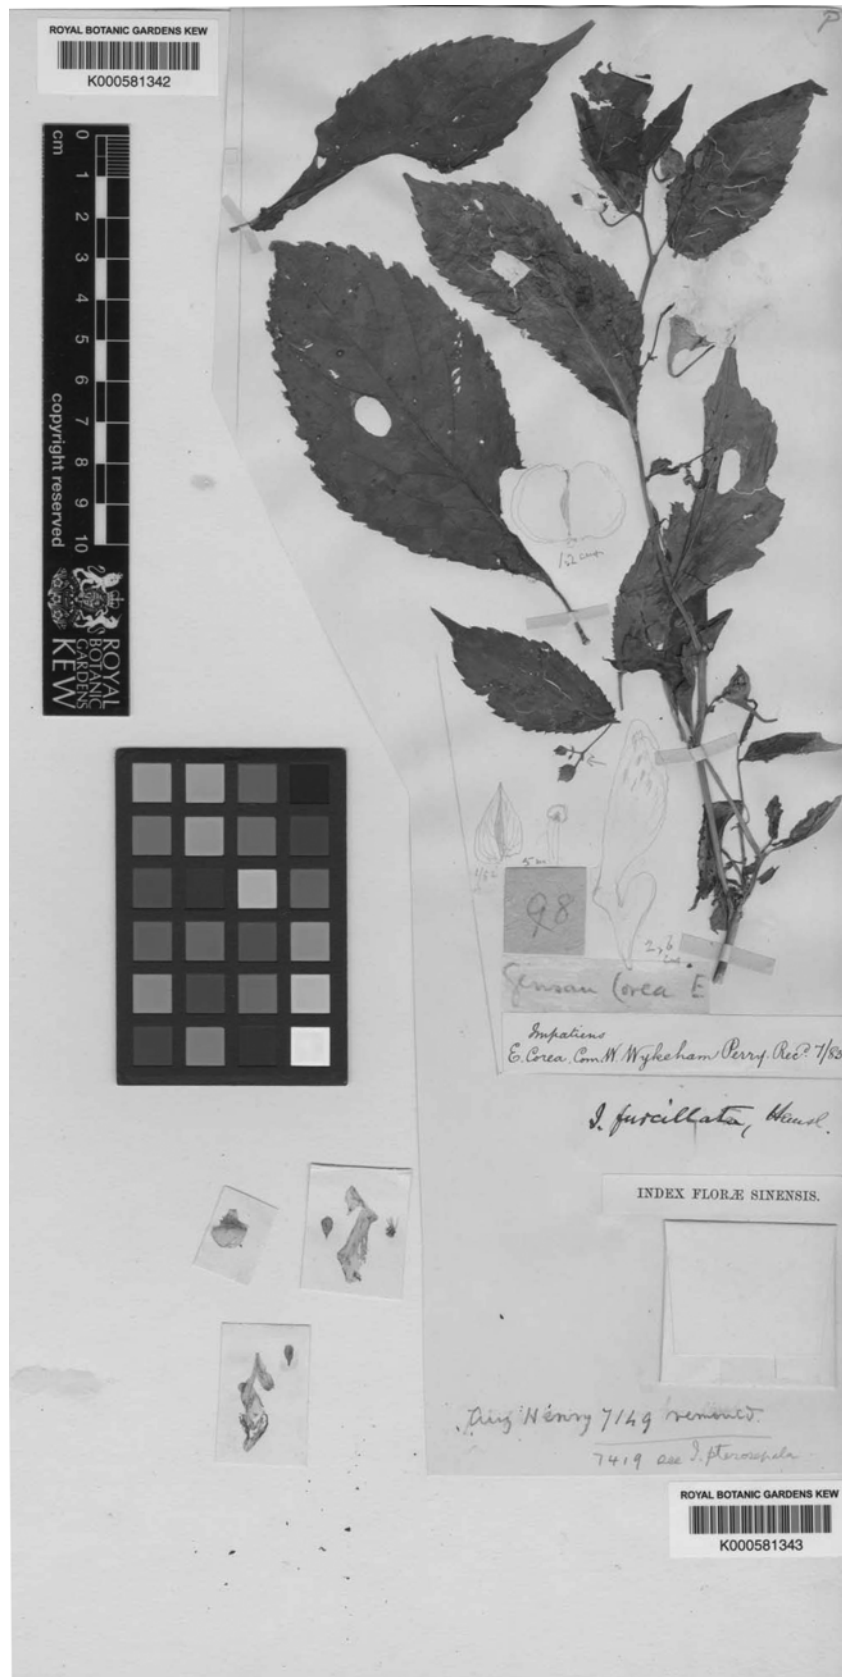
ROYAL BOTANIC GARDENS KEW
K000581342

P

cm 0 1 2 3 4 5 6 7 8 9 10 copyright reserved

ROYAL BOTANIC GARDENS KEW

1/2 cup

4/2

5 m

98

2.6 cm

Gensan Corea E

Impatiens
E. Corea. Com^d W. Wykeham Perry. Rec^d 7/83

I. furcillata, Hausl.

INDEX FLORÆ SINENSIS.

Aug Henry 7149 removed.
7419 see I. pterosepala

ROYAL BOTANIC GARDENS KEW
K000581343